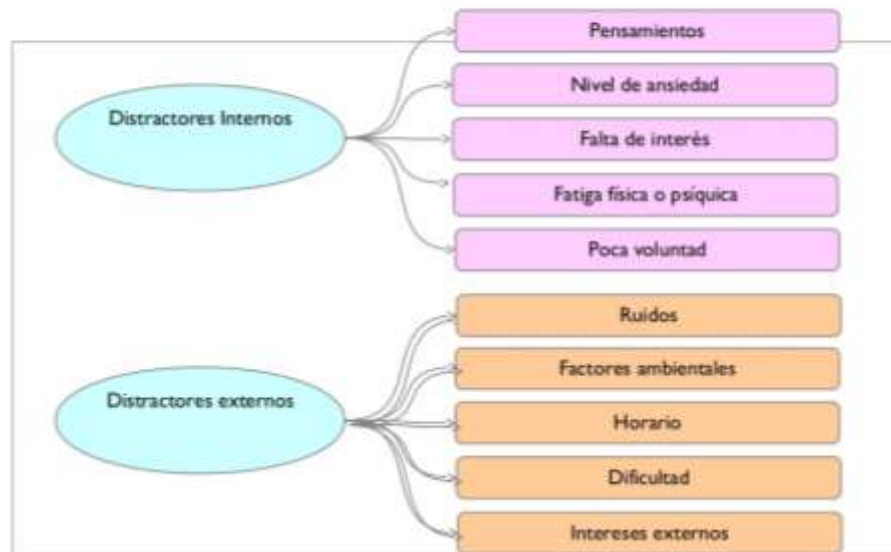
Distractores Internos

Pensamientos

Nivel de ansiedad

Falta de interés

Fatiga física o psíquica

Poca voluntad

Distractores externos

Ruidos

Factores ambientales

Horario

Dificultad

Intereses externos